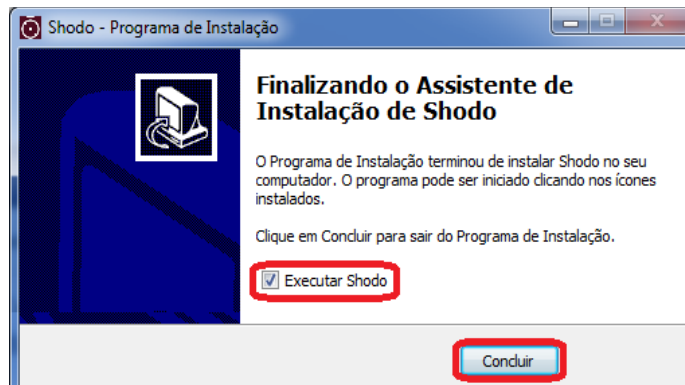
Shodo - Programa de Instalação

Finalizando o Assistente de Instalação de Shodo

O Programa de Instalação terminou de instalar Shodo no seu computador. O programa pode ser iniciado clicando nos ícones instalados.

Clique em Concluir para sair do Programa de Instalação.

Executar Shodo

Concluir